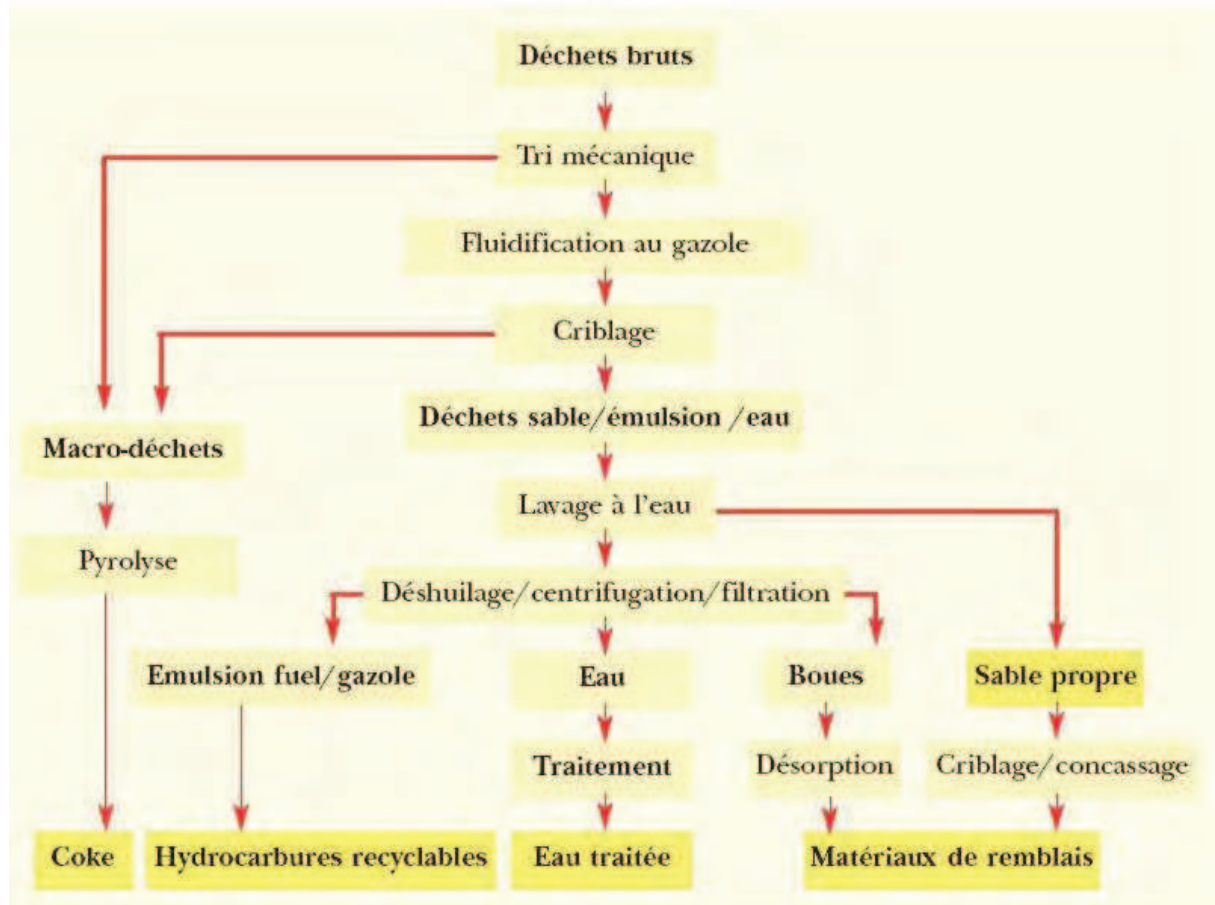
Déchets bruts

Tri mécanique

Fluidification au gazole

Criblage

Déchets sable/émulsion /eau

Macro-déchets

Lavage à l'eau

Pyrolyse

Déshuilage/centrifugation/filtration

Emulsion fuel/gazole

Eau

Boues

Sable propre

Traitement

Désorption

Criblage/concassage

Coke

Hydrocarbures recyclables

Eau traitée

Matériaux de remblais